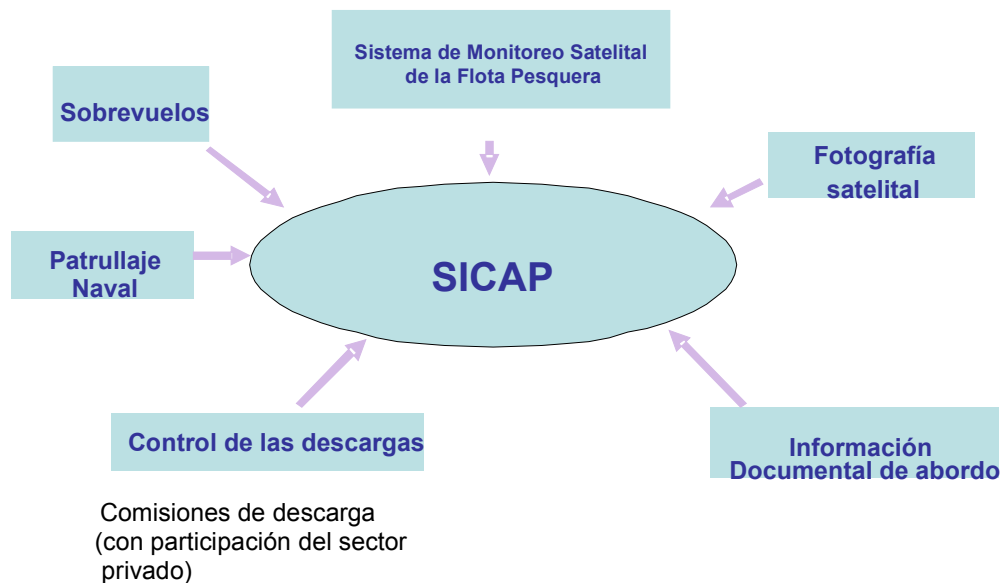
Sistema de Monitoreo Satelital de la Flota Pesquera

Sobrevuelos

Fotografía satelital

Patrullaje Naval

SICAP

Control de las descargas

Información Documental de abordo

Comisiones de descarga (con participación del sector privado)